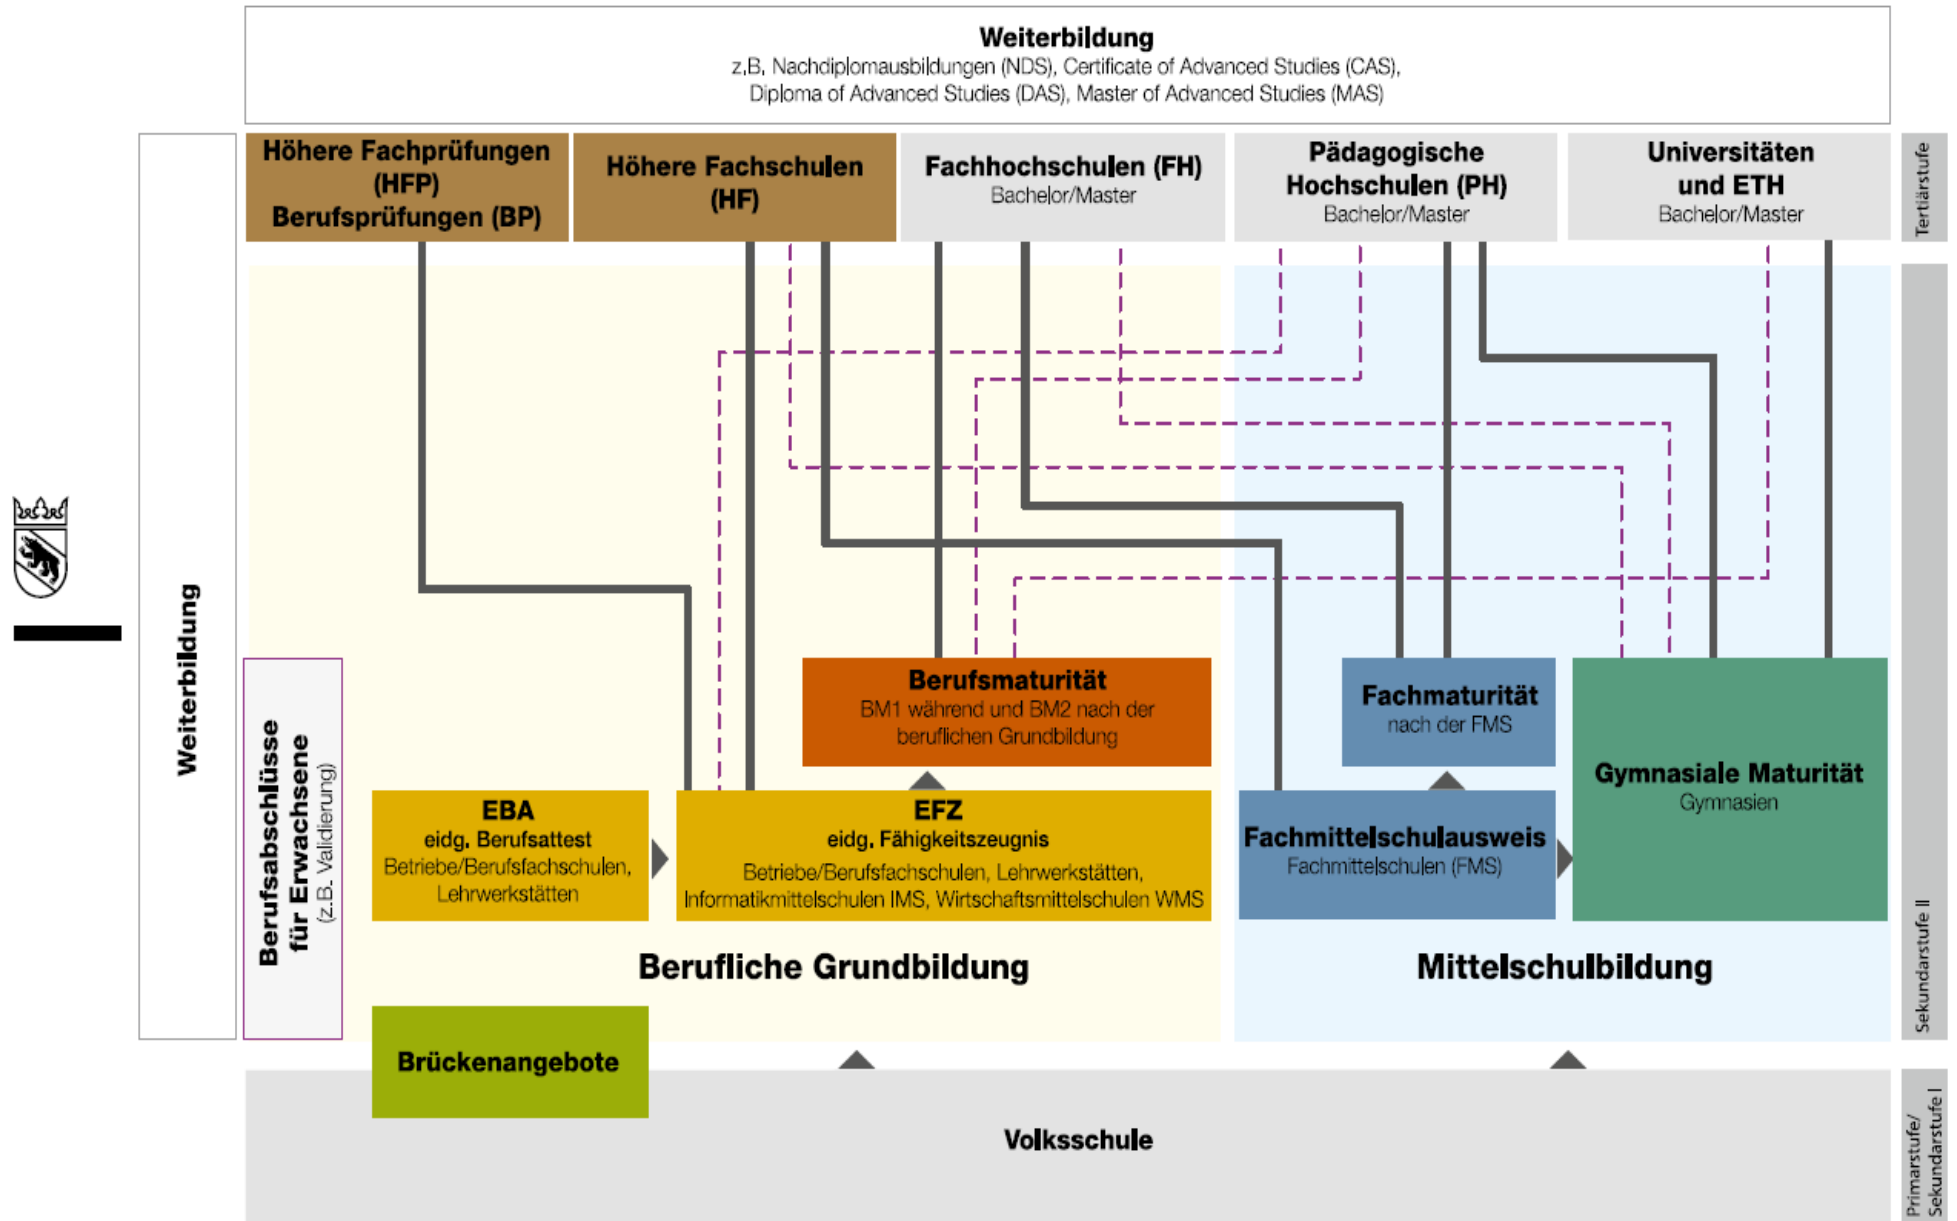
Weiterbildung
z.B. Nachdiplomausbildungen (NDS), Certificate of Advanced Studies (CAS), Diploma of Advanced Studies (DAS), Master of Advanced Studies (MAS)

Höhere Fachprüfungen (HFP) Berufsprüfungen (BP)

Höhere Fachschulen (HF)

Fachhochschulen (FH)
Bachelor/Master

Pädagogische Hochschulen (PH)
Bachelor/Master

Universitäten und ETH
Bachelor/Master

Tertiärstufe

Weiterbildung

Berufsabschlüsse für Erwachsene
(z.B. Validierung)

Berufsmaturität
BM1 während und BM2 nach der beruflichen Grundbildung

Fachmaturität
nach der FMS

Gymnasiale Maturität
Gymnasien

EBA
eidg. Berufsattest
Betriebe/Berufsfachschulen, Lehrwerkstätten

EFZ
eidg. Fähigkeitszeugnis
Betriebe/Berufsfachschulen, Lehrwerkstätten, Informatikmittelschulen IMS, Wirtschaftsmittelschulen WMS

Fachmittelschulausweis
Fachmittelschulen (FMS)

Berufliche Grundbildung

Mittelschulbildung

Sekundarstufe II

Brückenangebote

Volksschule

Primarstufe/ Sekundarstufe I